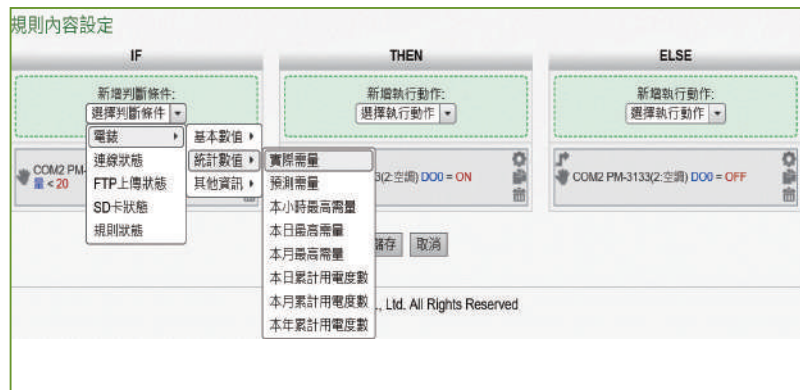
規則內容設定

IF

新增判斷條件:
選擇判斷條件

電錶
連線狀態
FTP上傳狀態
SD卡狀態
規則狀態

基本數值
統計數值
其他資訊

實際需量
預測需量
本小時最高需量
本日最高需量
本月最高需量
本日累計用電度數
本月累計用電度數
本年累計用電度數

COM2 PM-
量 < 20

THEN

新增執行動作:
選擇執行動作

3(2:空調) DO0 = ON

ELSE

新增執行動作:
選擇執行動作

COM2 PM-3133(2:空調) DO0 = OFF

儲存 取消

, Ltd. All Rights Reserved